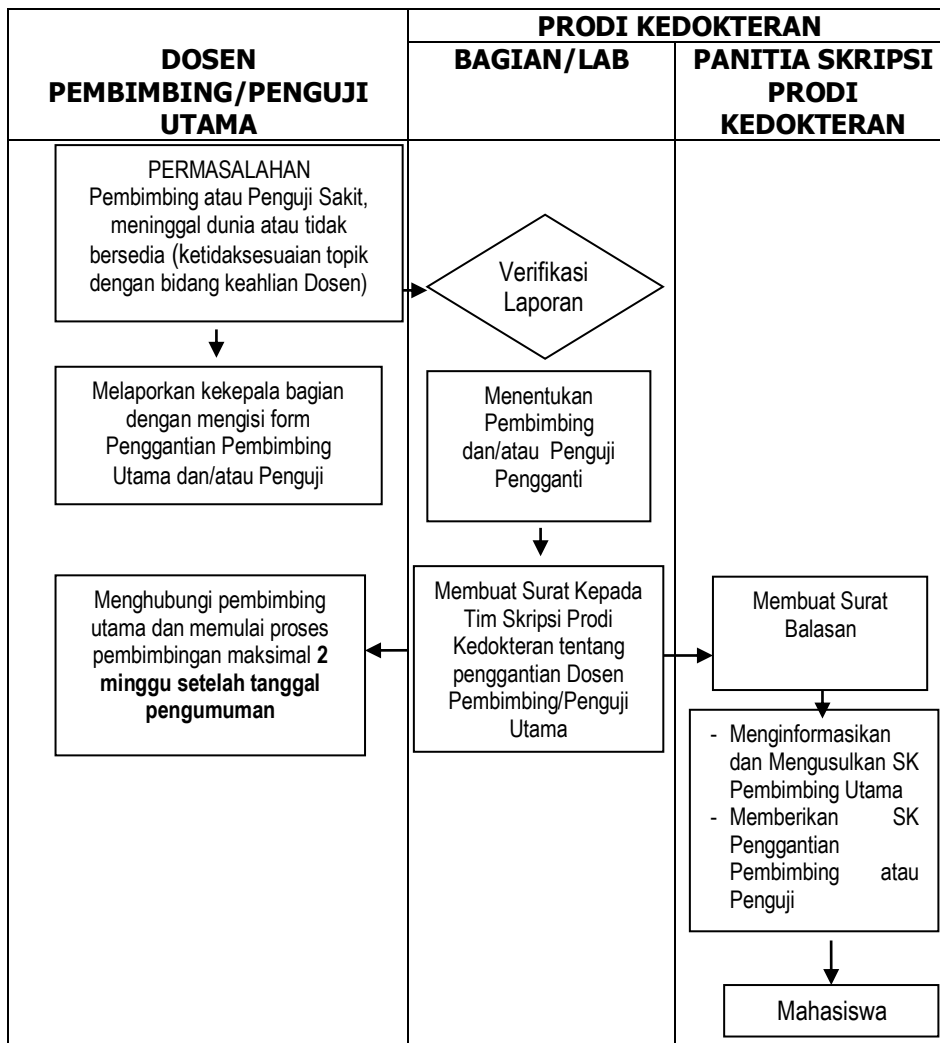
DOSEN PEMBIMBING/PENGUJI UTAMA

PRODI KEDOKTERAN

BAGIAN/LAB

PANITIA SKRIPSI PRODI KEDOKTERAN

PERMASALAHAN
Pembimbing atau Penguji Sakit, meninggal dunia atau tidak bersedia (ketidaksesuaian topik dengan bidang keahlian Dosen)

Verifikasi Laporan

Melaporkan kekepala bagian dengan mengisi form Penggantian Pembimbing Utama dan/atau Penguji

Menentukan Pembimbing dan/atau Penguji Pengganti

Menghubungi pembimbing utama dan memulai proses pembimbingan maksimal **2 minggu setelah tanggal pengumuman**

Membuat Surat Kepada Tim Skripsi Prodi Kedokteran tentang penggantian Dosen Pembimbing/Penguji Utama

Membuat Surat Balasan

- Menginformasikan dan Mengusulkan SK Pembimbing Utama
- Memberikan SK Penggantian Pembimbing atau Penguji

Mahasiswa